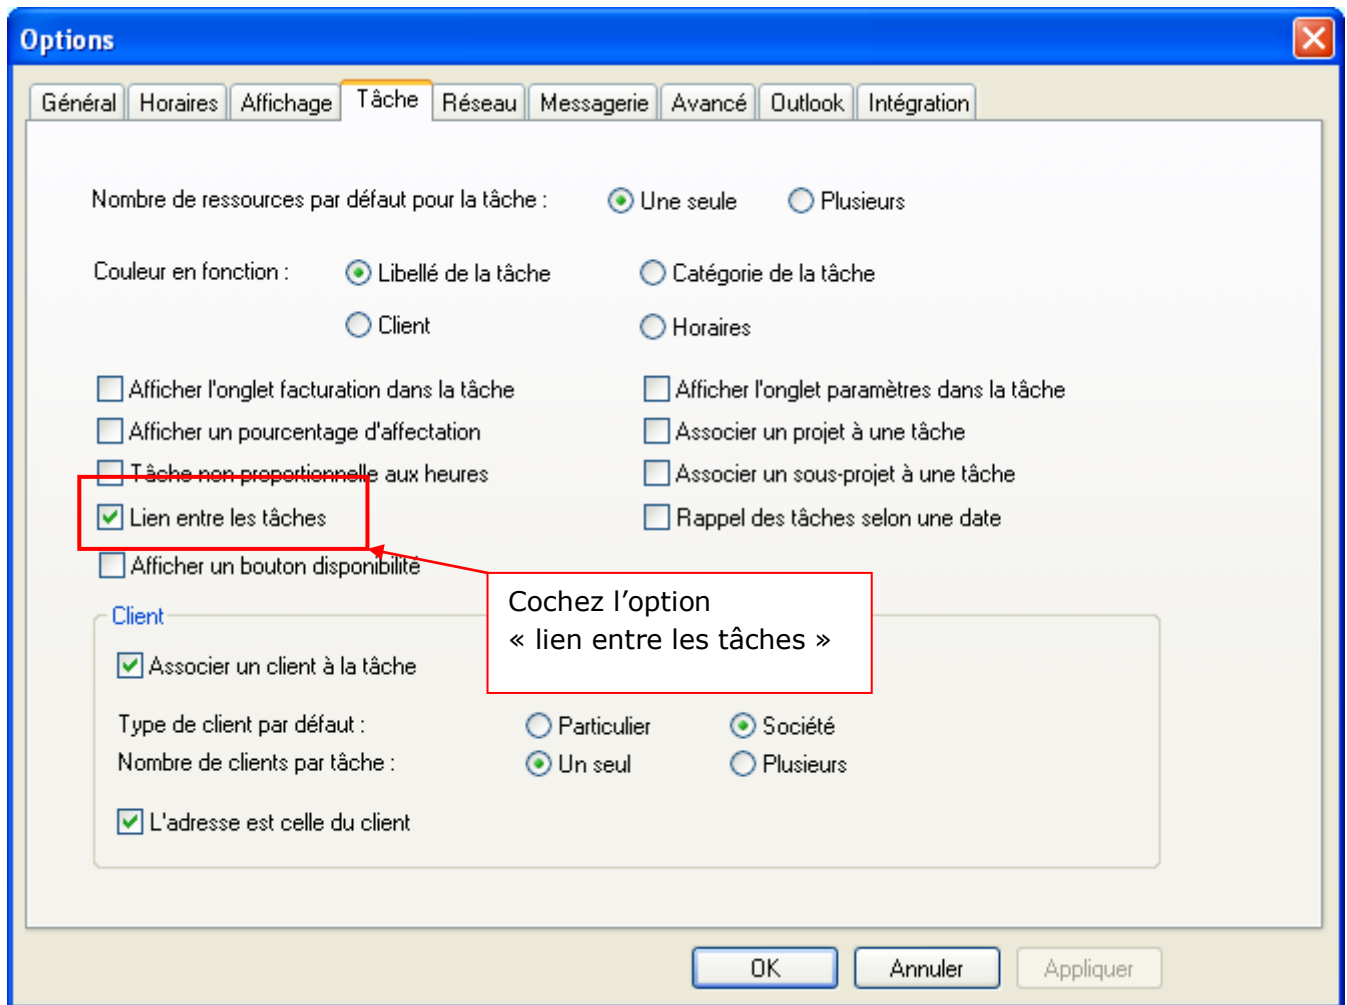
Options

Général | Horaires | Affichage | Tâche | Réseau | Messagerie | Avancé | Outlook | Intégration

Nombre de ressources par défaut pour la tâche : Une seule Plusieurs

Couleur en fonction : Libellé de la tâche Catégorie de la tâche

Client Horaires

Afficher l'onglet facturation dans la tâche
Afficher l'onglet paramètres dans la tâche
Afficher un pourcentage d'affectation
Associer un projet à une tâche
Tâche non proportionnelle aux heures
Associer un sous-projet à une tâche
Lien entre les tâches
Rappel des tâches selon une date
Afficher un bouton disponibilité

Cochez l'option
« lien entre les tâches »

Client

Associer un client à la tâche

Type de client par défaut : Particulier Société
Nombre de clients par tâche : Un seul Plusieurs

L'adresse est celle du client

OK Annuler Appliquer